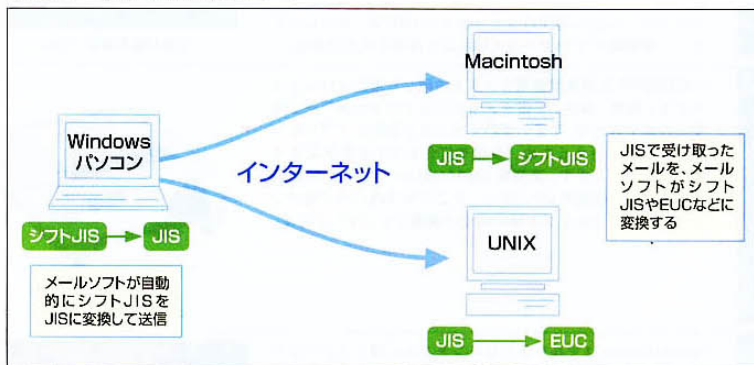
Macintosh

Windows
パソコン

インターネット

JIS シフトJIS

JISで受け取ったメールを、メールソフトがシフトJISやEUCなどに変換する

シフトJIS JIS

UNIX

メールソフトが自動的にシフトJISをJISに変換して送信

JIS EUC